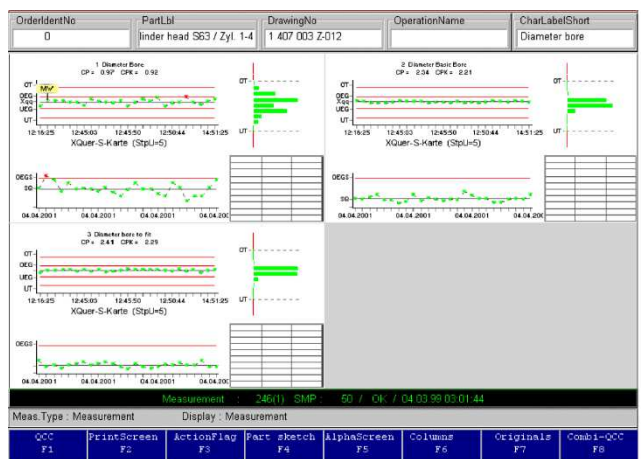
| OrderIdentNo | PartLbl | DrawingNo | OperationName | CharLabelShort |
|---|---|---|---|---|
| 0 | linder head S63 / Zyl. 1-4 | 1 407 003 Z-012 | | Diameter bore |

1 Diameter Bore
CP = 0.97 CPK = 0.92
MW
OT
OEG
Xqq
UEG
UT
12:16:25 12:45:03 12:45:50 12:50:44 14:51:25
XQuer-S-Karte (StpU=5)
OT
UT
OEGS
S0
04.04.2001 04.04.2001 04.04.2001 04.04.200

2 Diameter Basic Bore
CP = 2.34 CPK = 2.21
OT
OEG
Xqq
UEG
UT
12:16:25 12:45:03 12:45:50 12:50:44 14:51:25
XQuer-S-Karte (StpU=5)
OT
UT
OEGS
S0
04.04.2001 04.04.2001 04.04.2001 04.04.200

3 Diameter bore to fit
CP = 2.41 CPK = 2.29
OT
OEG
UEG
UT
12:16:25 12:45:03 12:45:50 12:50:44 14:51:25
XQuer-S-Karte (StpU=5)
OT
UT
OEGS
04.04.2001 04.04.2001 04.04.2001 04.04.2001

Measurement : 246(1) SMP : 50 / OK / 04.03.99 03:01:44

Meas.Type : Measurement Display : Measurement

QCC F1 | PrintScreen F2 | ActionFlag F3 | Part sketch F4 | AlphaScreen F5 | Columns F6 | Originals F7 | Combi-QCC F8